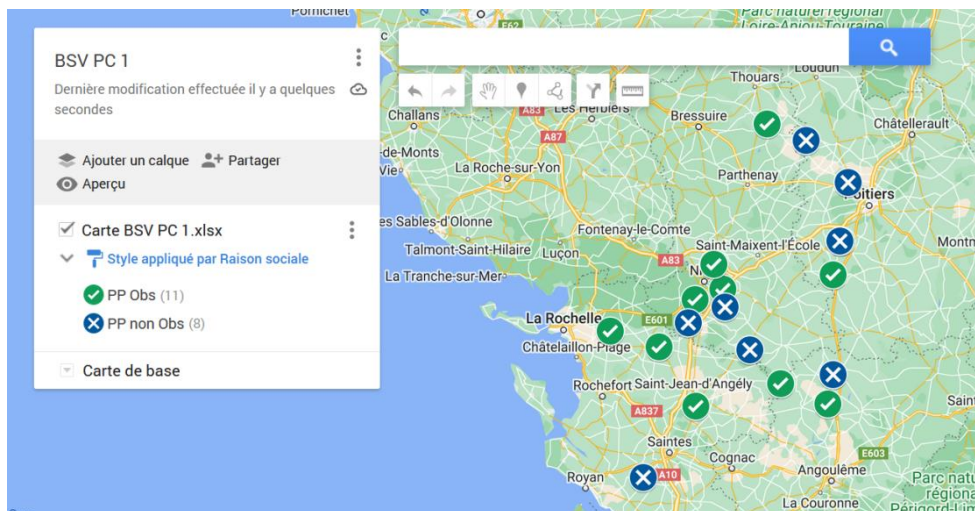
BSV PC 1

Dernière modification effectuée il y a quelques secondes

Ajouter un calque
Partager
Aperçu

Carte BSV PC 1.xlsx
Style appliqué par Raison sociale
PP Obs (11)
PP non Obs (8)

Carte de base

Pornichet
E62
Parc naturel régional Loire-Anjou-Touraine
Loudun
Thouars
Challans
A83
Les Herbiers
Bressuire
Châtellerault
A87
-de-Monts
La Roche-sur-Yon
Vie
Parthenay
Poitiers
es Sables-d'Olonne
Fontenay-le-Comte
Talmont-Saint-Hilaire
Luçon
Saint-Maixent-l'École
Montm
La Tranche-sur-Mer
A83
N
La Rochelle
E601
Châtelaillon-Plage
Rochefort
Saint-Jean-d'Angély
A837
Saintes
Cognac
Angoulême
E603
Royan
A10
Parc natu régiona
La Couronne